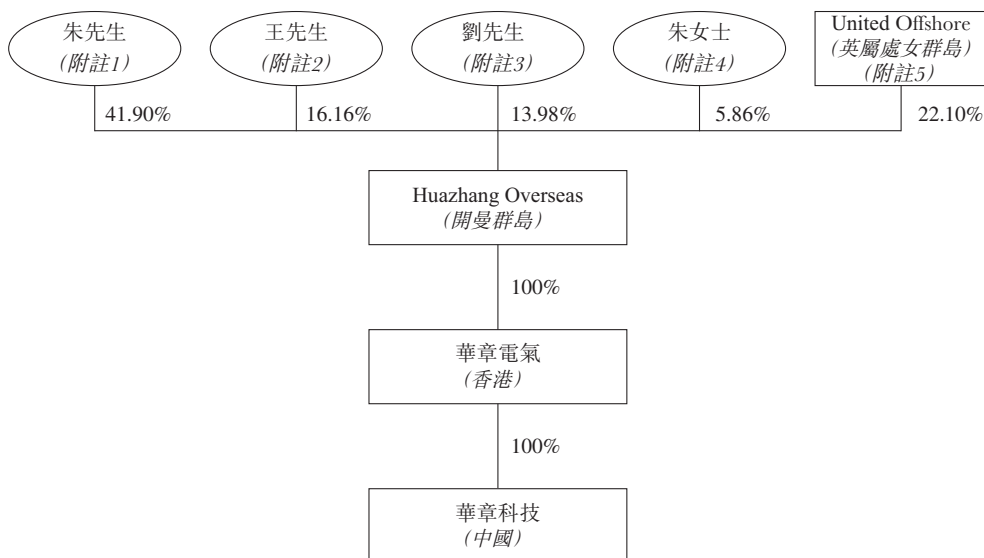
朱先生
(附註1)

王先生
(附註2)

劉先生
(附註3)

朱女士
(附註4)

United Offshore
(英屬處女群島)
(附註5)

41.90%

16.16%

13.98%

5.86%

22.10%

Huazhang Overseas
(開曼群島)

100%

華章電氣
(香港)

100%

華章科技
(中國)